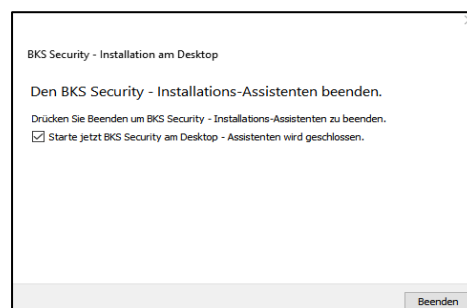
BKS Security - Installation am Desktop

Den BKS Security - Installations-Assistenten beenden.

Drücken Sie Beenden um BKS Security - Installations-Assistenten zu beenden.

☑ Starte jetzt BKS Security am Desktop - Assistenten wird geschlossen.

Beenden